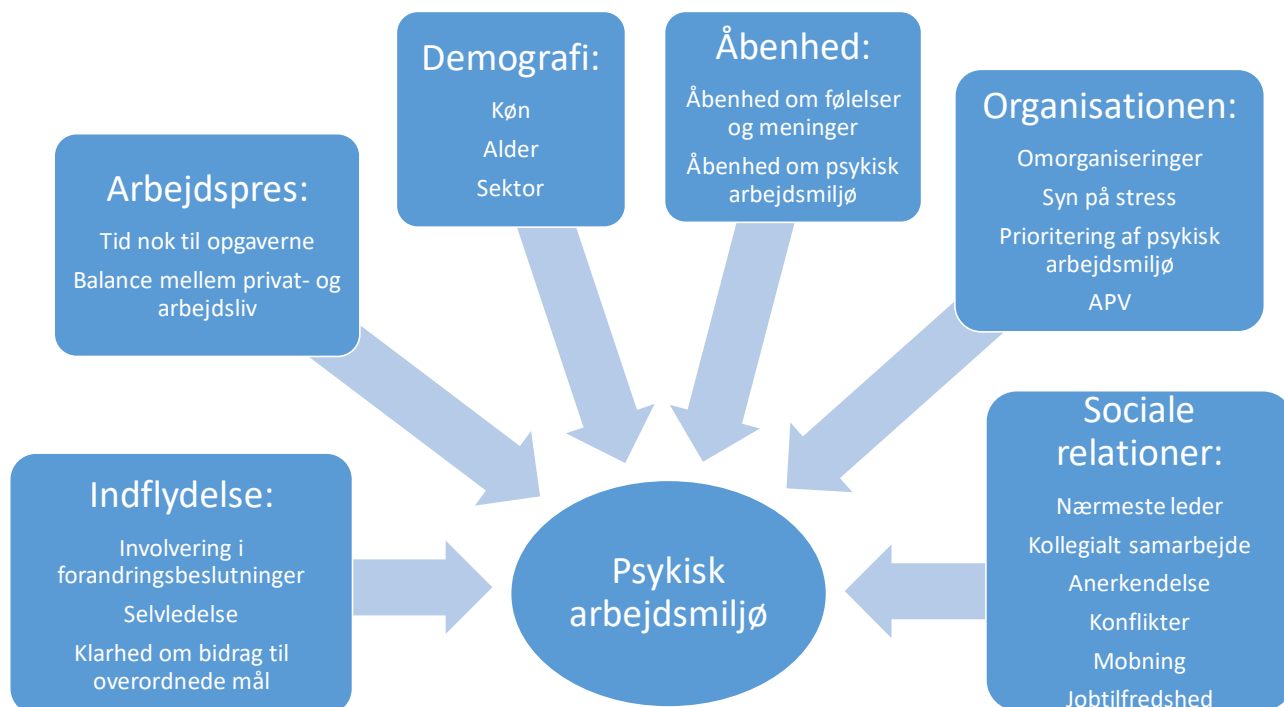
Demografi:

Køn

Alder

Sektor

Åbenhed:

Åbenhed om følelser og meninger

Åbenhed om psykisk arbejdsmiljø

Arbejdspres:

Tid nok til opgaverne

Balance mellem privat- og arbejdsliv

Organisationen:

Omorganiseringer

Syn på stress

Prioritering af psykisk arbejdsmiljø

APV

Indflydelse:

Involvering i forandringsbeslutninger

Selvledelse

Klarhed om bidrag til overordnede mål

Psykisk arbejdsmiljø

Sociale relationer:

Nærmeste leder

Kollegialt samarbejde

Anerkendelse

Konflikter

Mobning

Jobtilfredshed